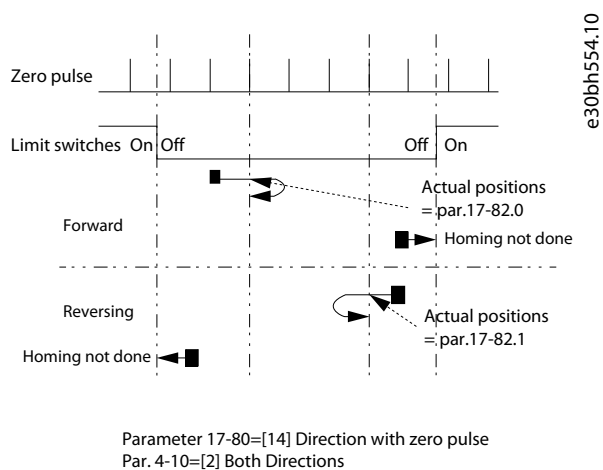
e30bh554.10

Zero pulse

Limit switches On Off

Off On

Actual positions = par.17-82.0

Forward

Homing not done

Reversing

Actual positions = par.17-82.1

Homing not done

Parameter 17-80=[14] Direction with zero pulse
Par. 4-10=[2] Both Directions